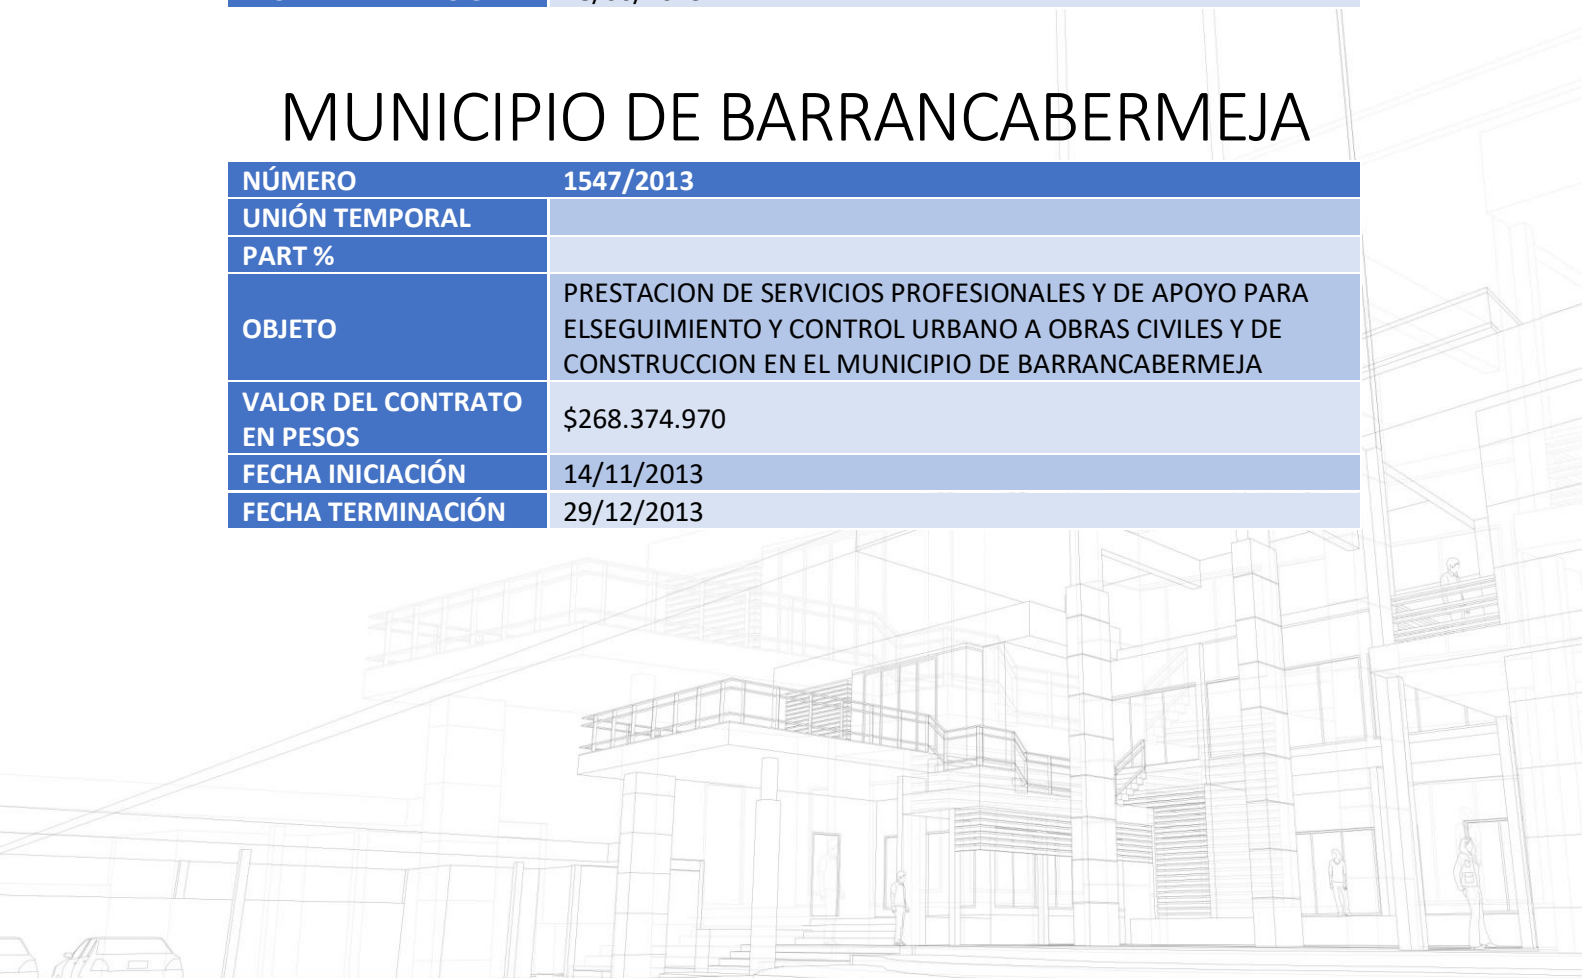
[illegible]

MUNICIPIO DE BARRANCABERMEJA

| NÚMERO | 1547/2013 |
|---|---|
| UNIÓN TEMPORAL | |
| PART % | |
| OBJETO | PRESTACION DE SERVICIOS PROFESIONALES Y DE APOYO PARA ELSEGUIMIENTO Y CONTROL URBANO A OBRAS CIVILES Y DE CONSTRUCCION EN EL MUNICIPIO DE BARRANCABERMEJA |
| VALOR DEL CONTRATO EN PESOS | $268.374.970 |
| FECHA INICIACIÓN | 14/11/2013 |
| FECHA TERMINACIÓN | 29/12/2013 |